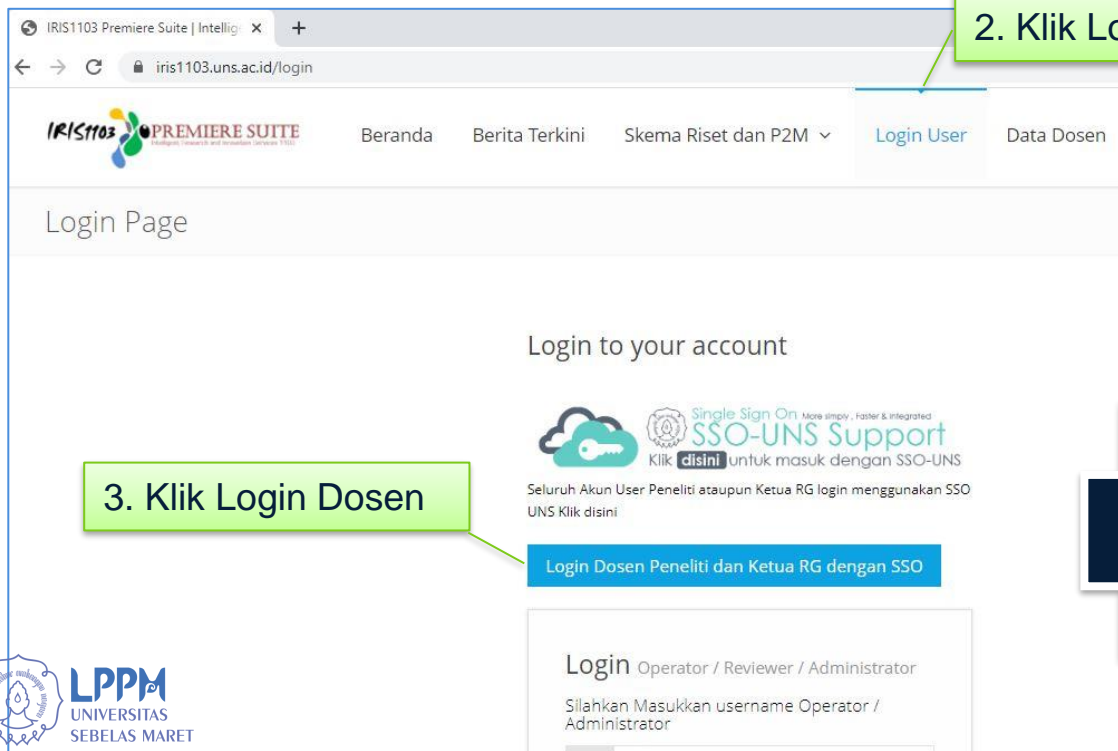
IRIS1103 Premiere Suite | Intellig ×
+
iris1103.uns.ac.id/login

2. Klik Lo

IRIS1103 PREMIERE SUITE
Intelligent Research and Innovation Services 1103

Beranda
Berita Terkini
Skema Riset dan P2M
Login User
Data Dosen

Login Page

Login to your account

Single Sign On More simply, Faster & integrated
SSO-UNS Support
Klik disini untuk masuk dengan SSO-UNS

3. Klik Login Dosen

Seluruh Akun User Peneliti ataupun Ketua RG login menggunakan SSO UNS Klik disini

Login Dosen Peneliti dan Ketua RG dengan SSO

Login Operator / Reviewer / Administrator

Silahkan Masukkan username Operator / Administrator

LPPM
UNIVERSITAS
SEBELAS MARET